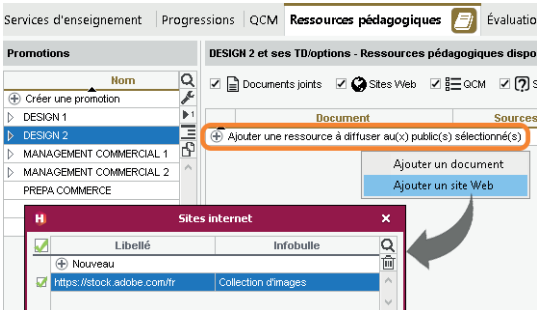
Services d'enseignement | Progressions | QCM | Ressources pédagogiques | Évaluation

Promotions

Nom

Créer une promotion

DESIGN 1

DESIGN 2

MANAGEMENT COMMERCIAL 1

MANAGEMENT COMMERCIAL 2

PREPA COMMERCE

DESIGN 2 et ses TD/options - Ressources pédagogiques dispo

Documents joints | Sites Web | QCM | S

Document | Sources

Ajouter une ressource à diffuser au(x) public(s) sélectionné(s)

Ajouter un document

Ajouter un site Web

Sites internet

| Libellé | Infobulle |
|---|---|
| Nouveau | |
| https://stock.adobe.com/fr | Collection d'images |